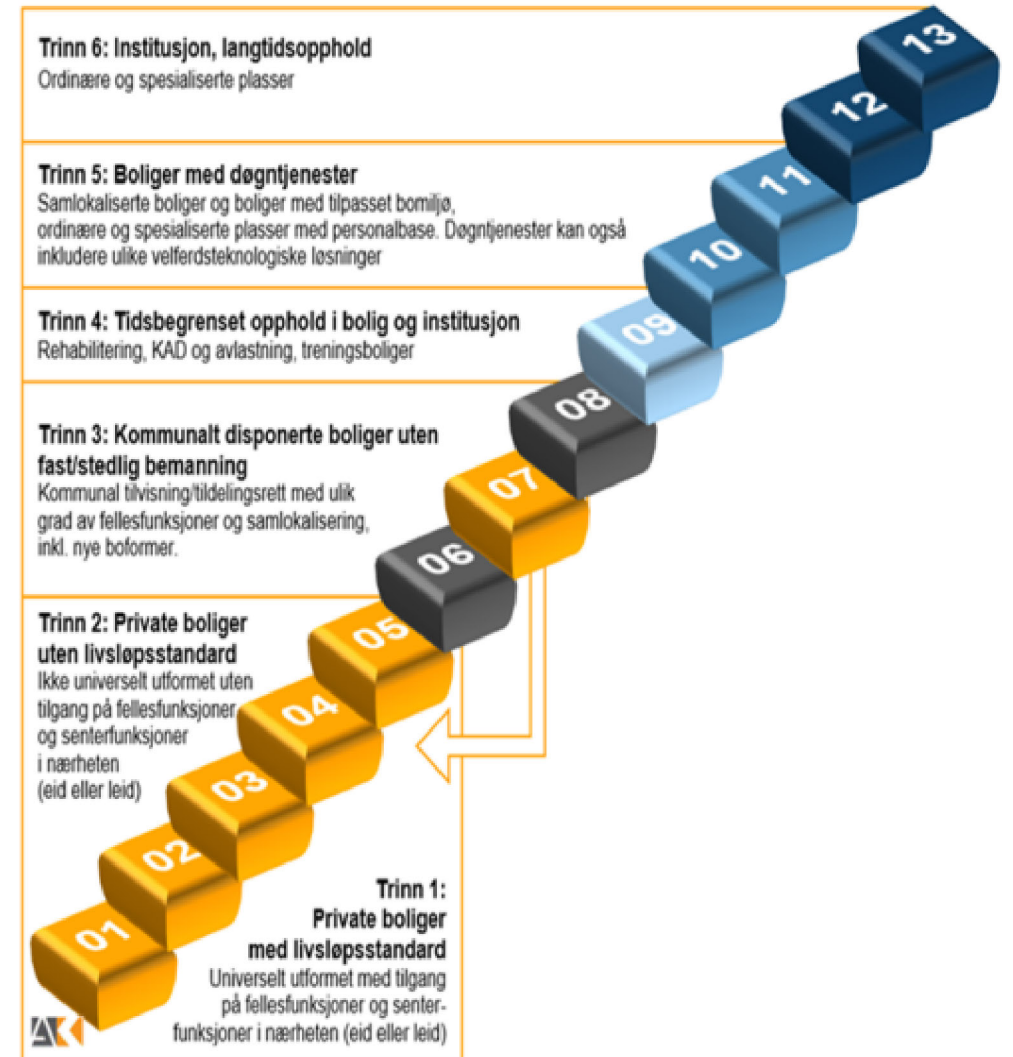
Trinn 6: Institusjon, langtidsopphold
Ordinære og spesialiserte plasser

Trinn 5: Boliger med døgntjenester
Samlokaliserte boliger og boliger med tilpasset bomiljø, ordinære og spesialiserte plasser med personalbase. Døgntjenester kan også inkludere ulike velferdsteknologiske løsninger

Trinn 4: Tidsbegrenset opphold i bolig og institusjon
Rehabilitering, KAD og avlastning, treningsboliger

Trinn 3: Kommunalt disponerte boliger uten fast/stedlig bemanning
Kommunal tilvisning/tildelingsrett med ulik grad av fellesfunksjoner og samlokalisering, inkl. nye boformer.

Trinn 2: Private boliger uten livsløpsstandard
Ikke universelt utformet uten tilgang på fellesfunksjoner og senterfunksjoner i nærheten (eid eller leid)

Trinn 1: Private boliger med livsløpsstandard
Universelt utformet med tilgang på fellesfunksjoner og senterfunksjoner i nærheten (eid eller leid)

13
12
11
10
09
08
07
06
05
04
03
02
01